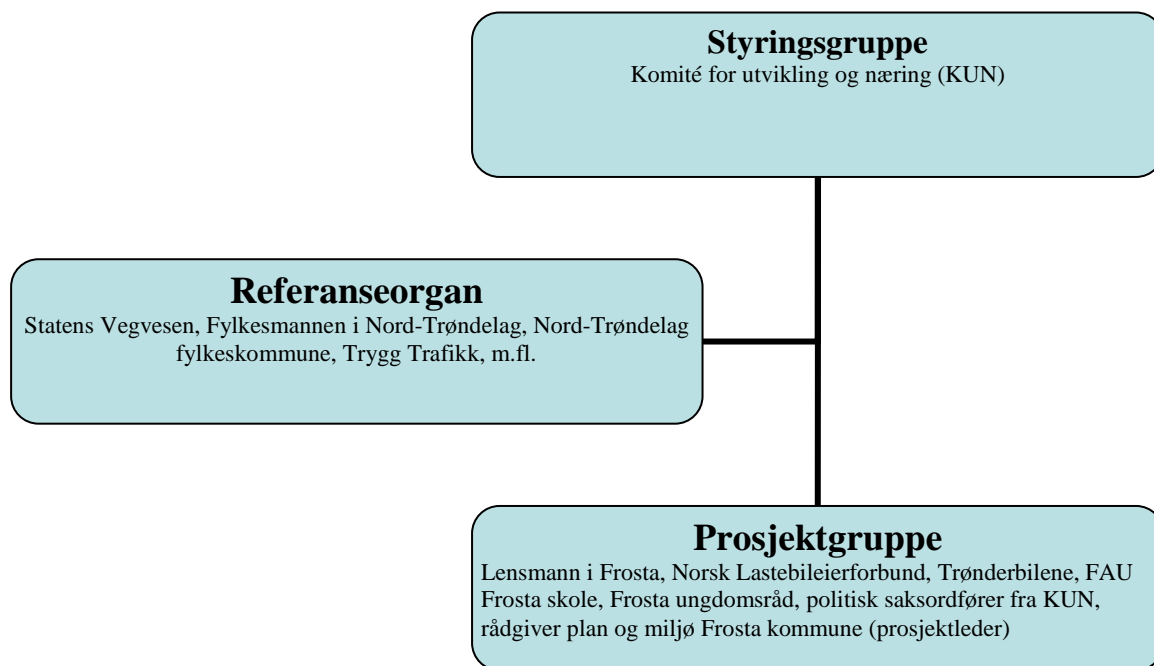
Styringsgruppe
Komité for utvikling og næring (KUN)

Referanseorgan
Statens Vegvesen, Fylkesmannen i Nord-Trøndelag, Nord-Trøndelag fylkeskommune, Trygg Trafikk, m.fl.

Prosjektgruppe
Lensmann i Frosta, Norsk Lastebileierforbund, Trønderbilene, FAU Frosta skole, Frosta ungdomsråd, politisk saksordfører fra KUN, rådgiver plan og miljø Frosta kommune (prosjektleder)